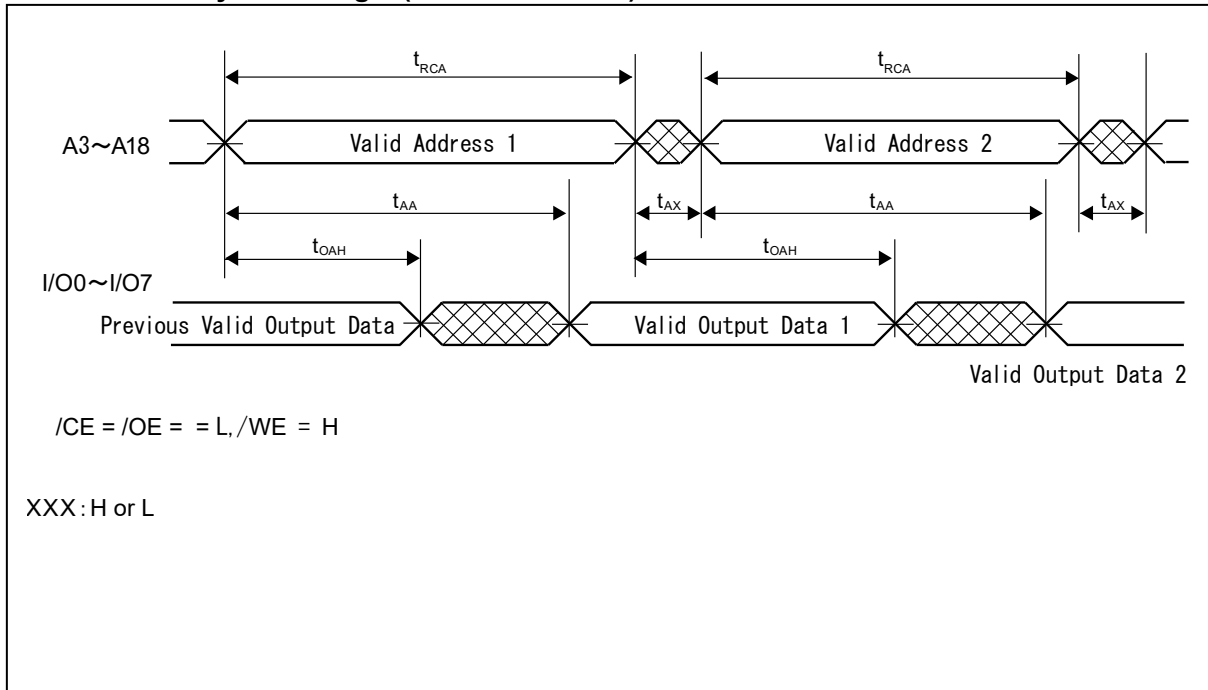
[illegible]

$t_{RCA}$

$t_{RCA}$

A3～A18

Valid Address 1

Valid Address 2

$t_{AA}$

$t_{AX}$

$t_{AA}$

$t_{AX}$

$t_{OAH}$

$t_{OAH}$

I/O0～I/O7

Previous Valid Output Data

Valid Output Data 1

Valid Output Data 2

/CE = /OE = = L, /WE = H

XXX : H or L